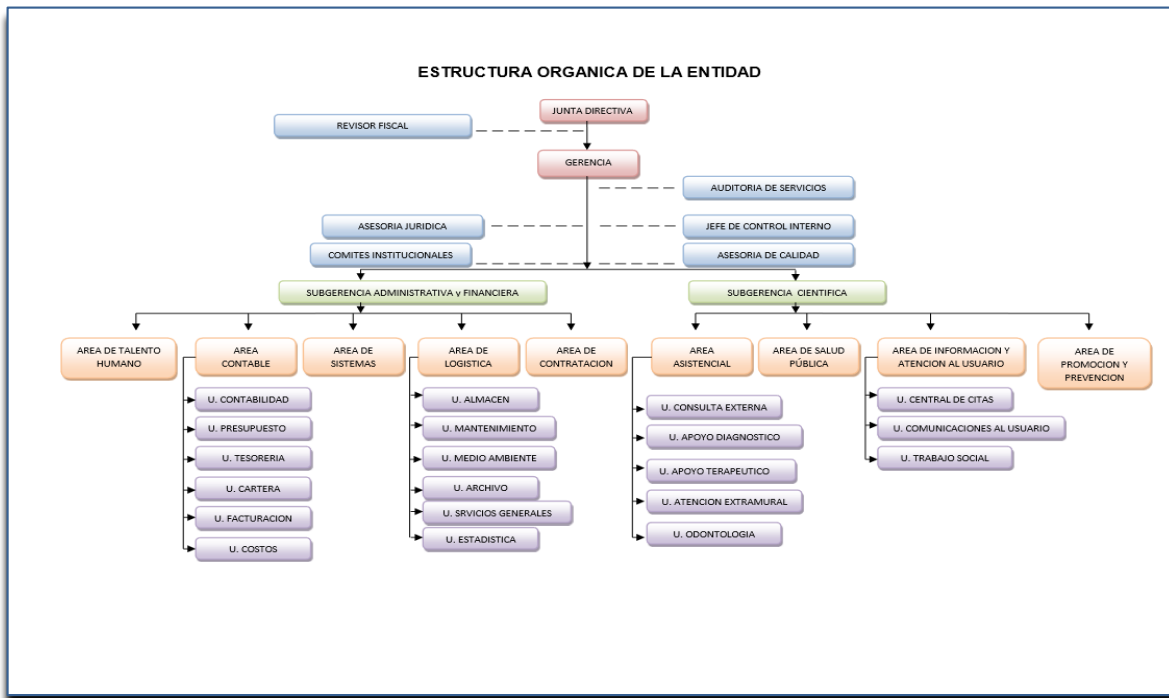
ESTRUCTURA ORGANICA DE LA ENTIDAD

JUNTA DIRECTIVA

REVISOR FISCAL

GERENCIA

AUDITORIA DE SERVICIOS

ASESORIA JURIDICA

JEFE DE CONTROL INTERNO

COMITES INSTITUCIONALES

ASESORIA DE CALIDAD

SUBGERENCIA ADMINISTRATIVA y FINANCIERA

SUBGERENCIA CIENTIFICA

AREA DE TALENTO HUMANO

AREA CONTABLE

AREA DE SISTEMAS

AREA DE LOGISTICA

AREA DE CONTRATACION

AREA ASISTENCIAL

AREA DE SALUD PÚBLICA

AREA DE INFORMACION Y ATENCION AL USUARIO

AREA DE PROMOCION Y PREVENCION

U. CONTABILIDAD

U. PRESUPUESTO

U. TESORERIA

U. CARTERA

U. FACTURACION

U. COSTOS

U. ALMACEN

U. MANTENIMIENTO

U. MEDIO AMBIENTE

U. ARCHIVO

U. SRVICIOS GENERALES

U. ESTADISTICA

U. CONSULTA EXTERNA

U. APOYO DIAGNOSTICO

U. APOYO TERAPEUTICO

U. ATENCION EXTRAMURAL

U. ODONTOLOGIA

U. CENTRAL DE CITAS

U. COMUNICACIONES AL USUARIO

U. TRABAJO SOCIAL